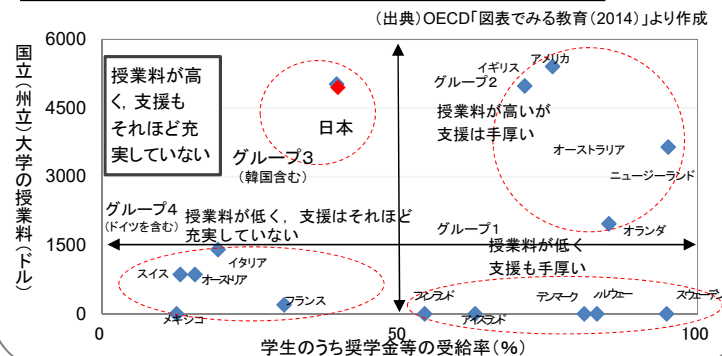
（出典）OECD「図表でみる教育（2014）」より作成

国立（州立）大学の授業料（ドル）

6000
4500
3000
1500
0

授業料が高く，支援もそれほど充実していない

日本

グループ３
（韓国含む）

イギリス
アメリカ
グループ２
授業料が高いが支援は手厚い

オーストラリア
ニュージーランド
オランダ

グループ４
（ドイツを含む）
授業料が低く，支援はそれほど充実していない

グループ１
授業料が低く
支援も手厚い

イタリア
スイス
オーストリア
フランス
メキシコ

フィンランド
アイスランド
デンマーク
ノルウェー
スウェーデン

0
50
100
学生のうち奨学金等の受給率（%）